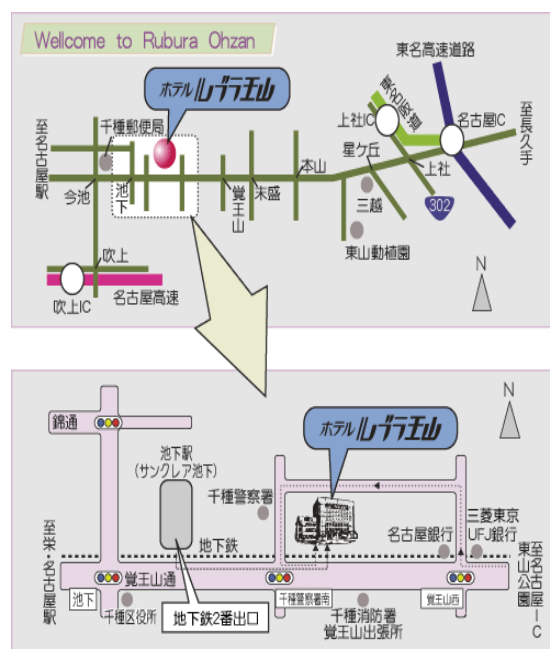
Wellcome to Rubura Ohzan

ホテル ルブラ王山

東名高速道路

至名古屋駅

千種郵便局

上社IC

名古屋IC

至長久手

東名阪道

星ケ丘

今池

池下

覚王山

末盛

本山

上社

三越

302

東山動植園

吹上

吹上IC

名古屋高速

N

錦通

池下駅
(サンクレア池下)

ホテル ルブラ王山

千種警察署

名古屋銀行

三菱東京UFJ銀行

地下鉄

至米・名古屋駅

覚王山通

至東名古屋公園IC

池下

千種警察署南

覚王山西

千種区役所

地下鉄2番出口

千種消防署
覚王山出張所

N